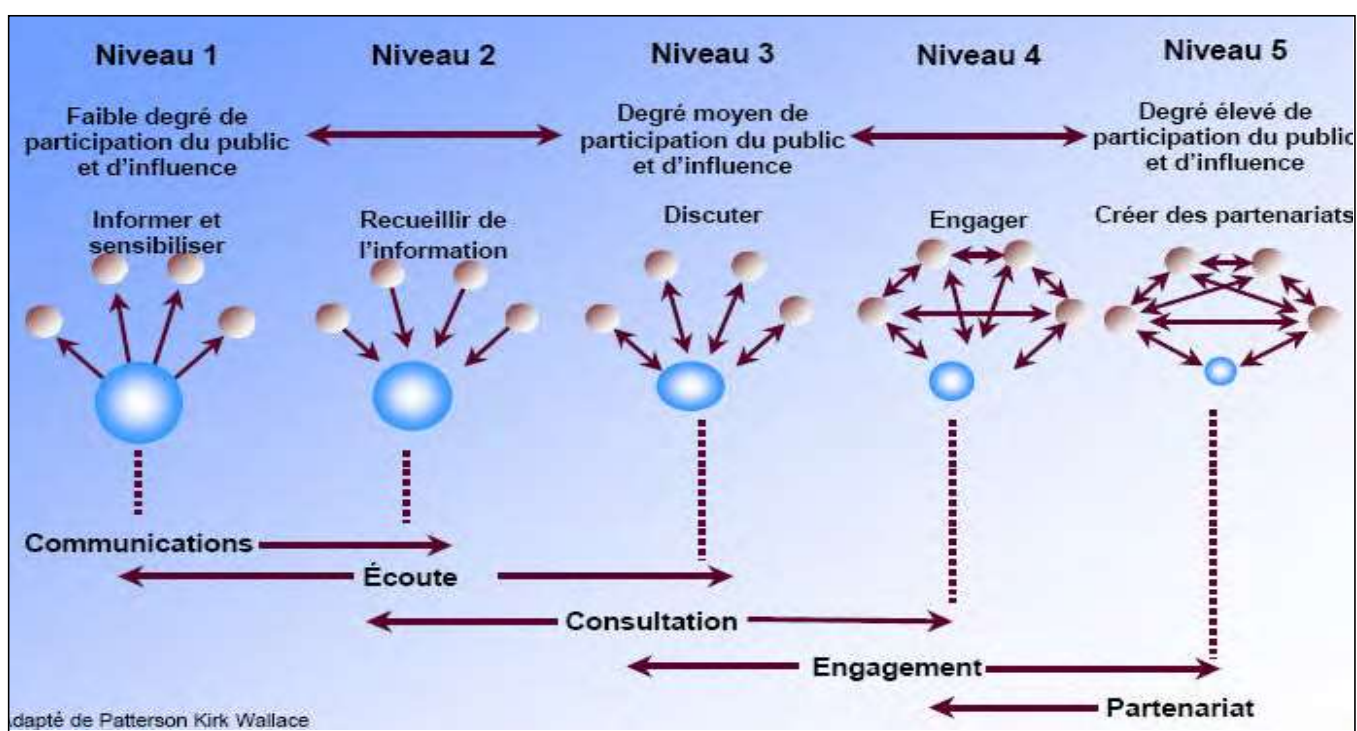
Niveau 1

Niveau 2

Niveau 3

Niveau 4

Niveau 5

Faible degré de participation du public et d'influence

Degré moyen de participation du public et d'influence

Degré élevé de participation du public et d'influence

Informer et sensibiliser

Recueillir de l'information

Discuter

Engager

Créer des partenariats

Communications

Écoute

Consultation

Engagement

Partenariat

dapté de Patterson Kirk Wallace